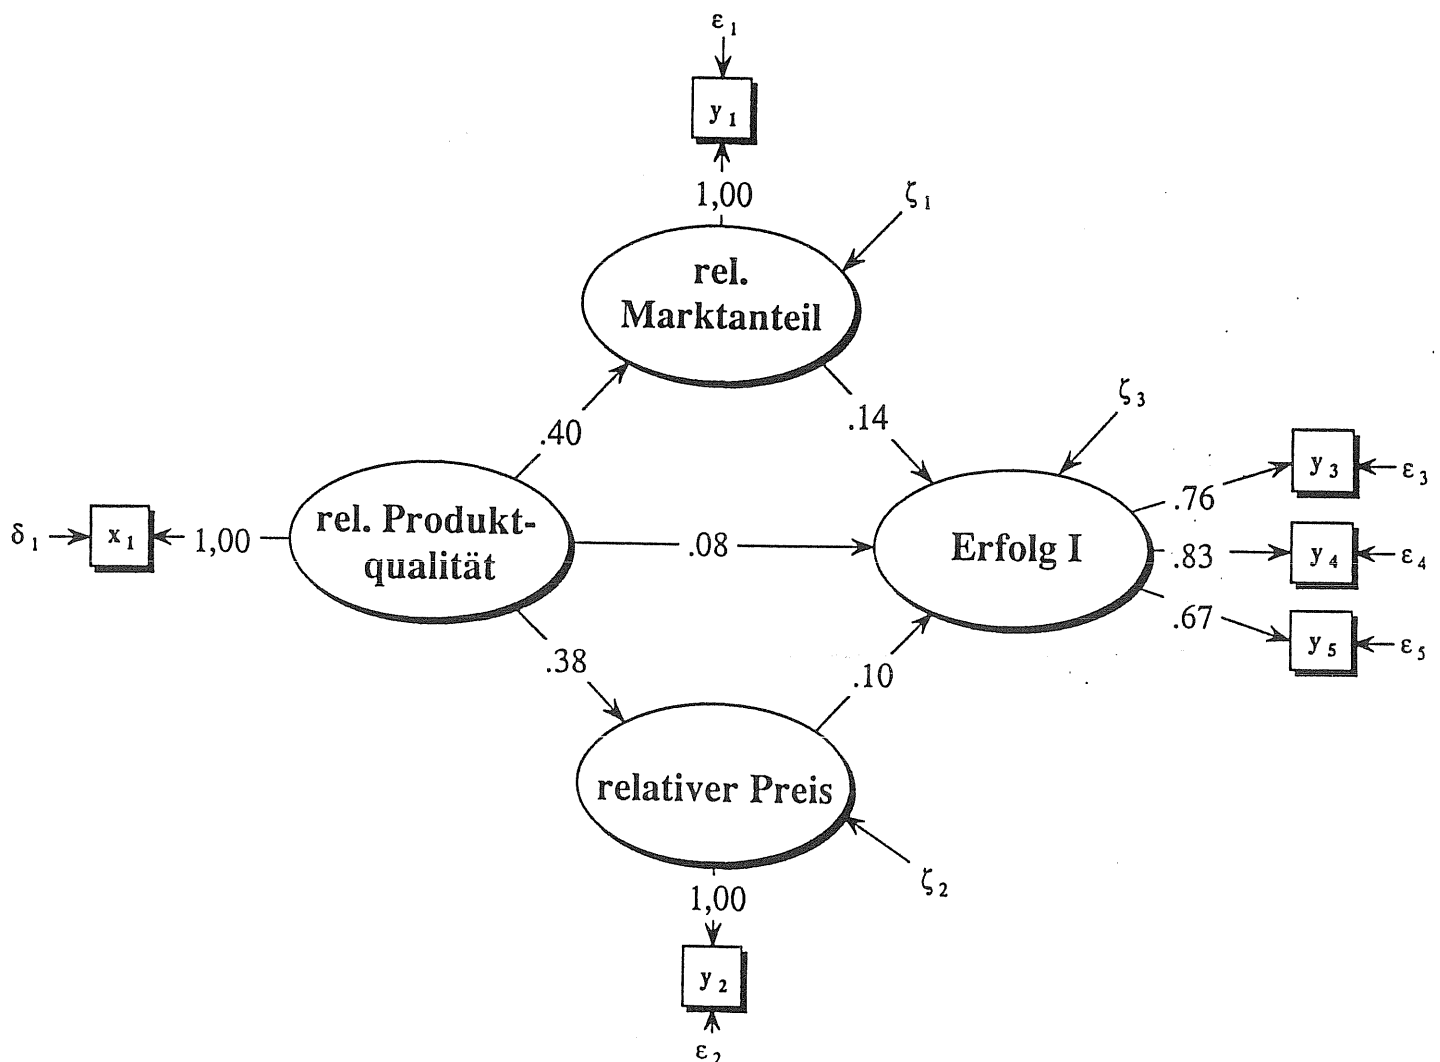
$\varepsilon_1$

$y_1$

1,00

$\zeta_1$

rel. Marktanteil

.40

.14

$\zeta_3$

$\delta_1$

$x_1$

1,00

rel. Produktqualität

.08

Erfolg I

.76

$y_3$

$\varepsilon_3$

.83

$y_4$

$\varepsilon_4$

.67

$y_5$

$\varepsilon_5$

.38

.10

relativer Preis

$\zeta_2$

1,00

$y_2$

$\varepsilon_2$